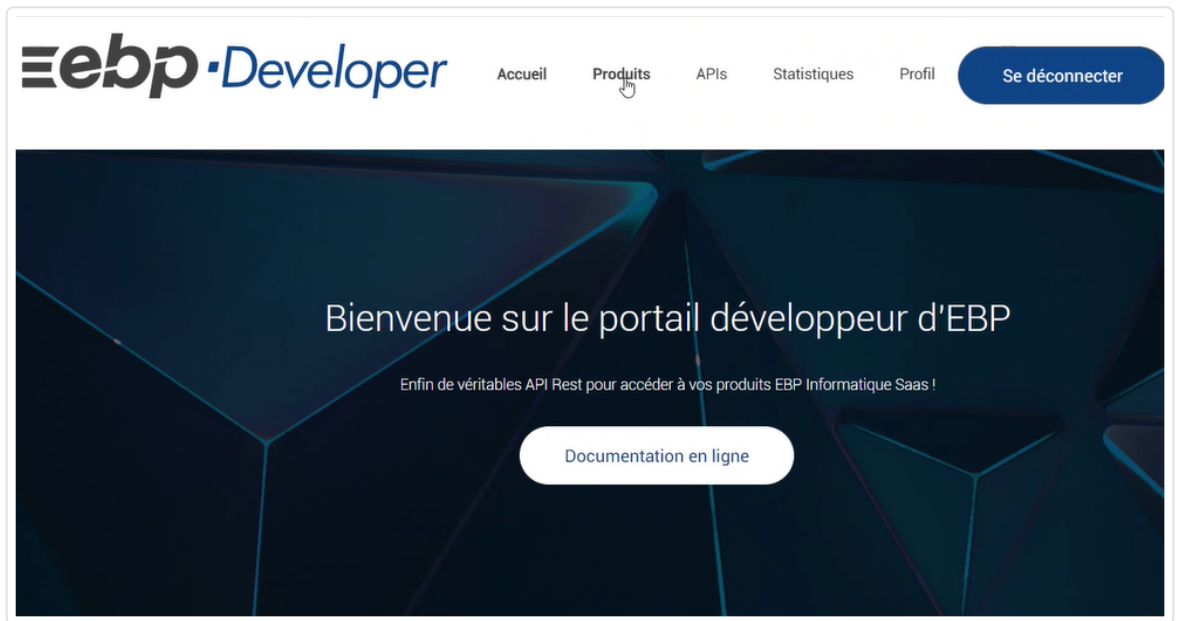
ebp ·Developer

Accueil Produits APIs Statistiques Profil Se déconnecter

Bienvenue sur le portail développeur d'EBP

Enfin de véritables API Rest pour accéder à vos produits EBP Informatique Saas !

Documentation en ligne